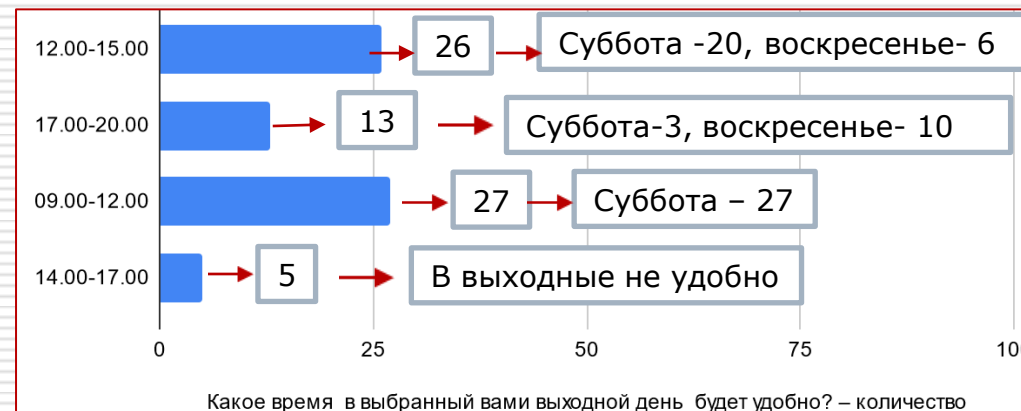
12.00-15.00
26
Суббота -20, воскресенье- 6
17.00-20.00
13
Суббота-3, воскресенье- 10
09.00-12.00
27
Суббота – 27
14.00-17.00
5
В выходные не удобно
0
25
50
75
10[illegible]
Какое время в выбранный вами выходной день будет удобно? – количество